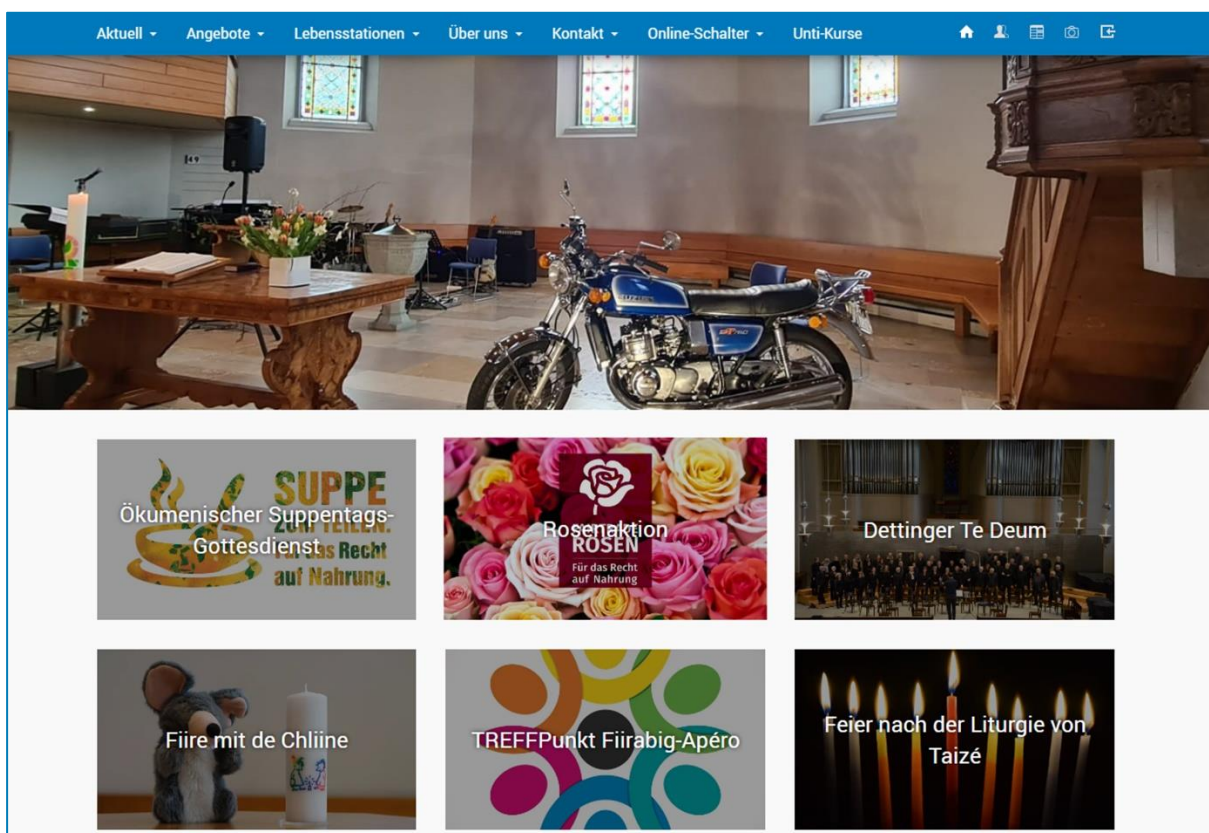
Aktuell ▾ Angebote ▾ Lebensstationen ▾ Über uns ▾ Kontakt ▾ Online-Schalter ▾ Unti-Kurse

SUPPE ZUM TEILEN. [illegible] Recht auf Nahrung.

Ökumenischer Suppentags-Gottesdienst

ROSEN Für das Recht auf Nahrung

Rosenaktion

Dettinger Te Deum

Fiire mit de Chliine

TREFFPunkt Fiirabig-Apéro

Feier nach der Liturgie von Taizé